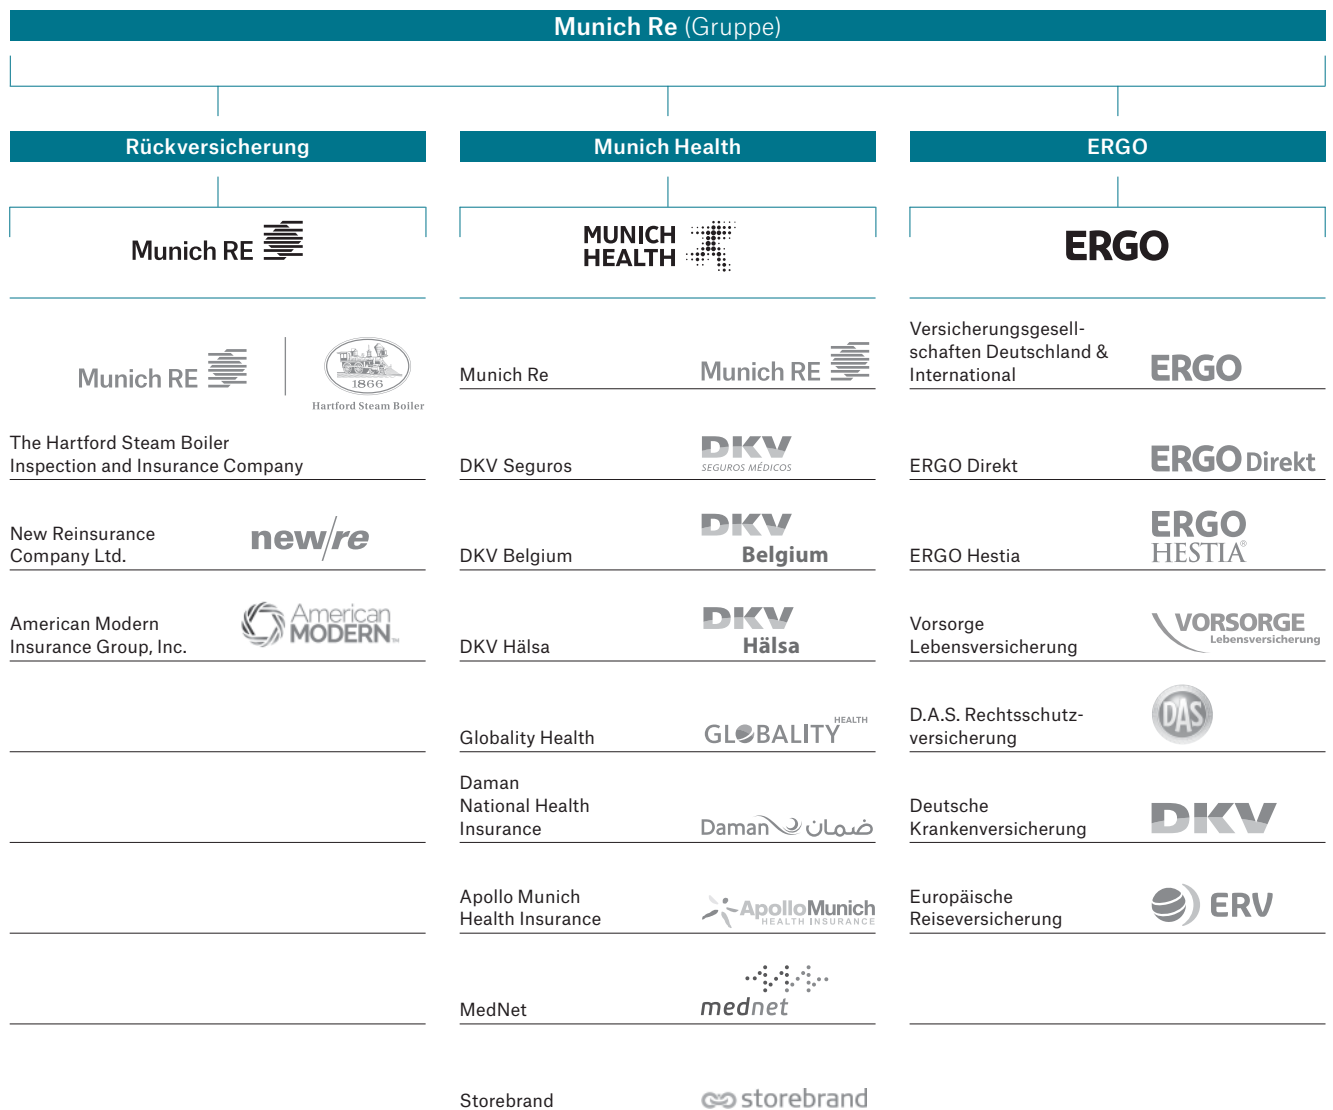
Munich Re (Gruppe)

Rückversicherung

Munich RE

Munich RE

1866
Hartford Steam Boiler

The Hartford Steam Boiler Inspection and Insurance Company

New Reinsurance Company Ltd.

new/re

American Modern Insurance Group, Inc.

American MODERN

Munich Health

MUNICH HEALTH

Munich Re

Munich RE

DKV Seguros

DKV SEGUROS MÉDICOS

DKV Belgium

DKV Belgium

DKV Hälsa

DKV Hälsa

Globality Health

GLOBALITY HEALTH

Daman National Health Insurance

Daman ضمان

Apollo Munich Health Insurance

ApolloMunich HEALTH INSURANCE

MedNet

mednet

Storebrand

storebrand

ERGO

ERGO

Versicherungsgesellschaften Deutschland & International

ERGO

ERGO Direkt

ERGO Direkt

ERGO Hestia

ERGO HESTIA

Vorsorge Lebensversicherung

VORSORGE Lebensversicherung

D.A.S. Rechtsschutzversicherung

DAS

Deutsche Krankenversicherung

DKV

Europäische Reiseversicherung

ERV